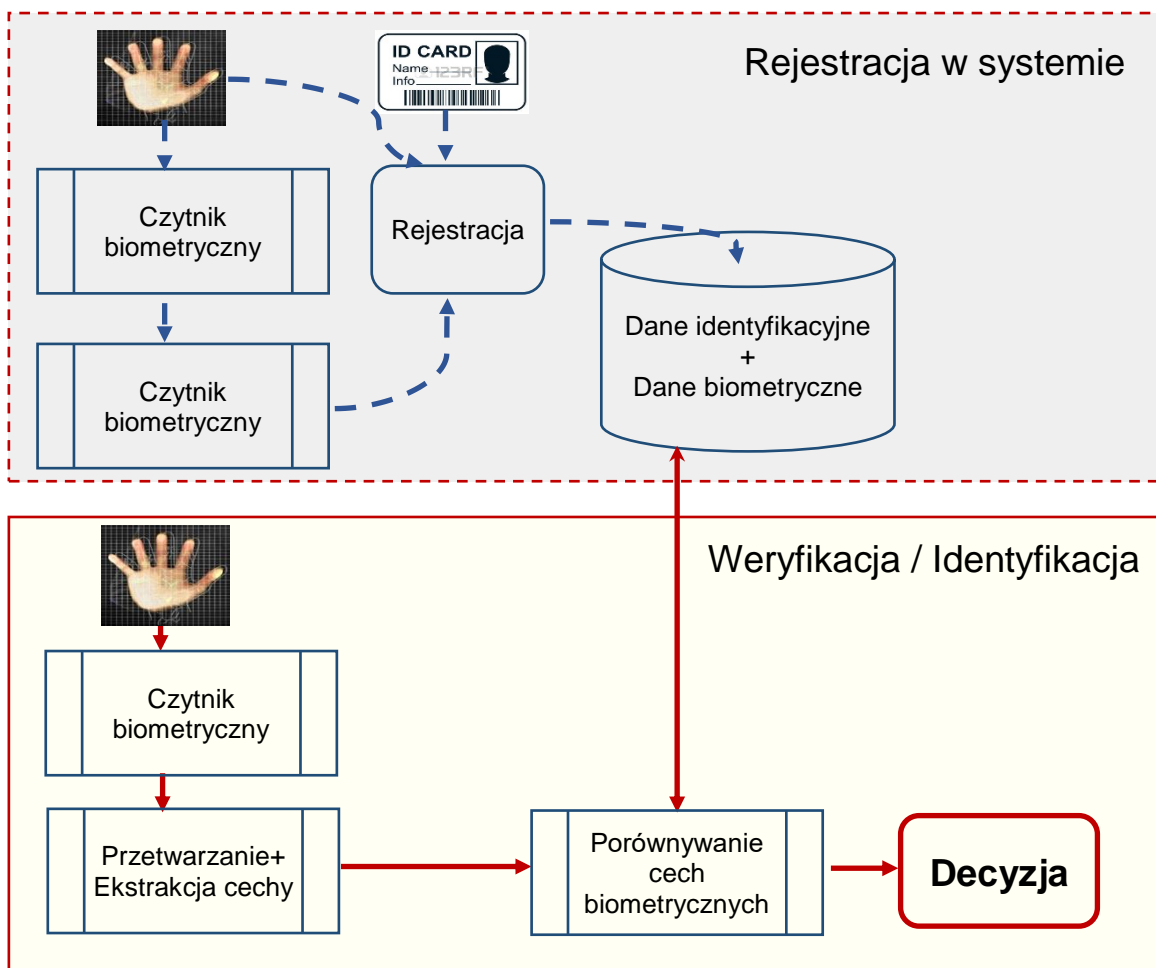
Rejestracja w systemie

ID CARD
Name
Info

Czytnik biometryczny

Rejestracja

Czytnik biometryczny

Dane identyfikacyjne
+
Dane biometryczne

Weryfikacja / Identyfikacja

Czytnik biometryczny

Przetwarzanie+
Ekstrakcja cechy

Porównywanie cech biometrycznych

Decyzja